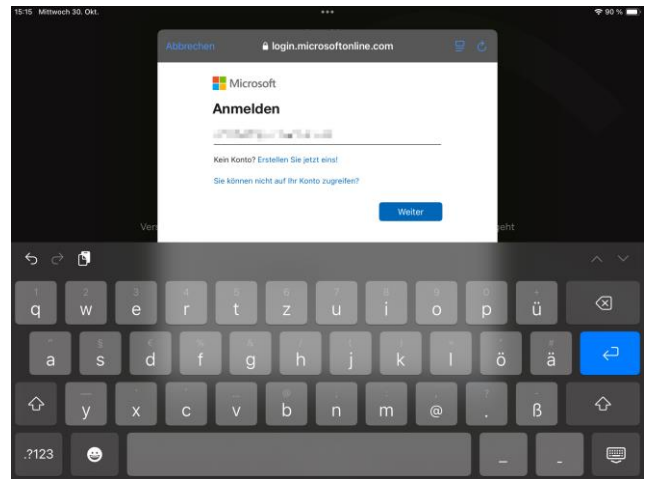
15:15 Mittwoch 30. Okt.

90 %

Abbrechen

login.microsoftonline.com

Microsoft

Anmelden

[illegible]

Kein Konto? Erstellen Sie jetzt eins!

Sie können nicht auf Ihr Konto zugreifen?

Weiter

Ver

eht

1 q
2 w
3 e
4 r
5 t
6 z
7 u
8 i
9 o
0 p
ü

a
s
d
f
g
h
j
k
l
ö
ä

y
x
c
v
@ b
n
m
@
? .
ß

.?123